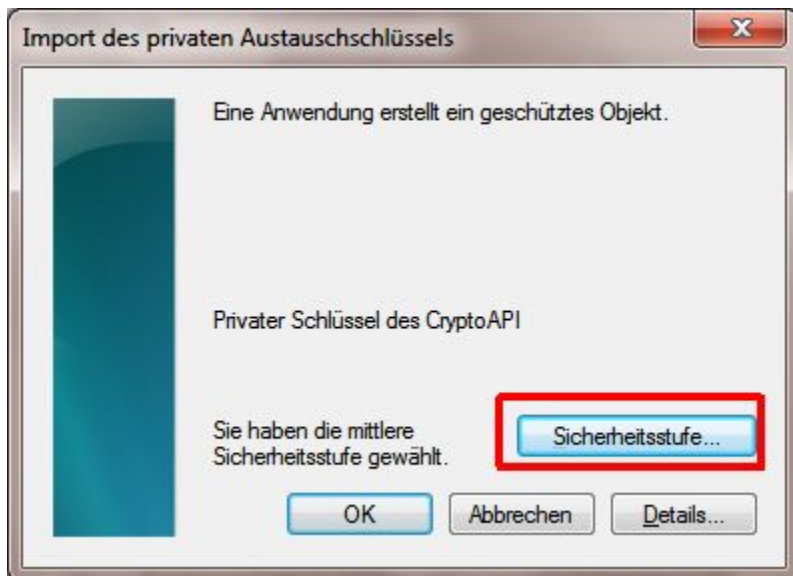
Import des privaten Austauschschlüssels

Eine Anwendung erstellt ein geschütztes Objekt.

Privater Schlüssel des CryptoAPI

Sie haben die mittlere Sicherheitsstufe gewählt.

Sicherheitsstufe...

OK

Abbrechen

Details...